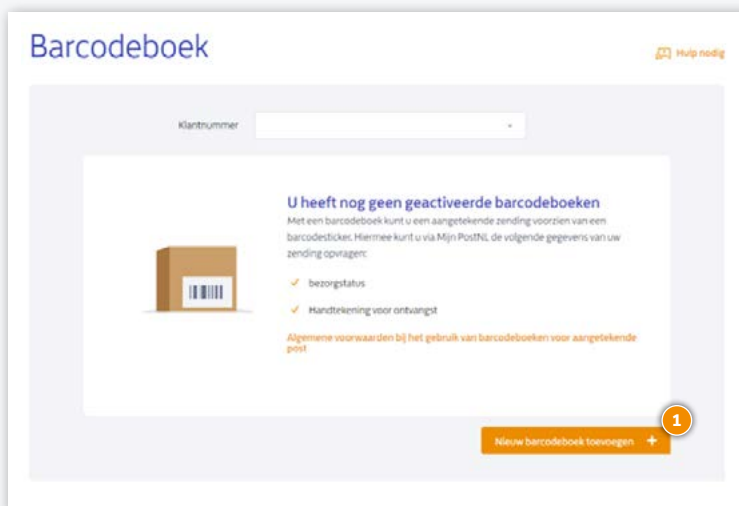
Barcodeboek

Hulp nodig

Klantnummer

U heeft nog geen geactiveerde barcodeboeken

Met een barcodeboek kunt u een aangetekende zending voorzien van een barcodesticker. Hiermee kunt u via Mijn PostNL de volgende gegevens van uw zending opvragen:

bezorgstatus

Handtekening voor ontvangst

Algemene voorwaarden bij het gebruik van barcodeboeken voor aangetekende post

1

Nieuw barcodeboek toevoegen +